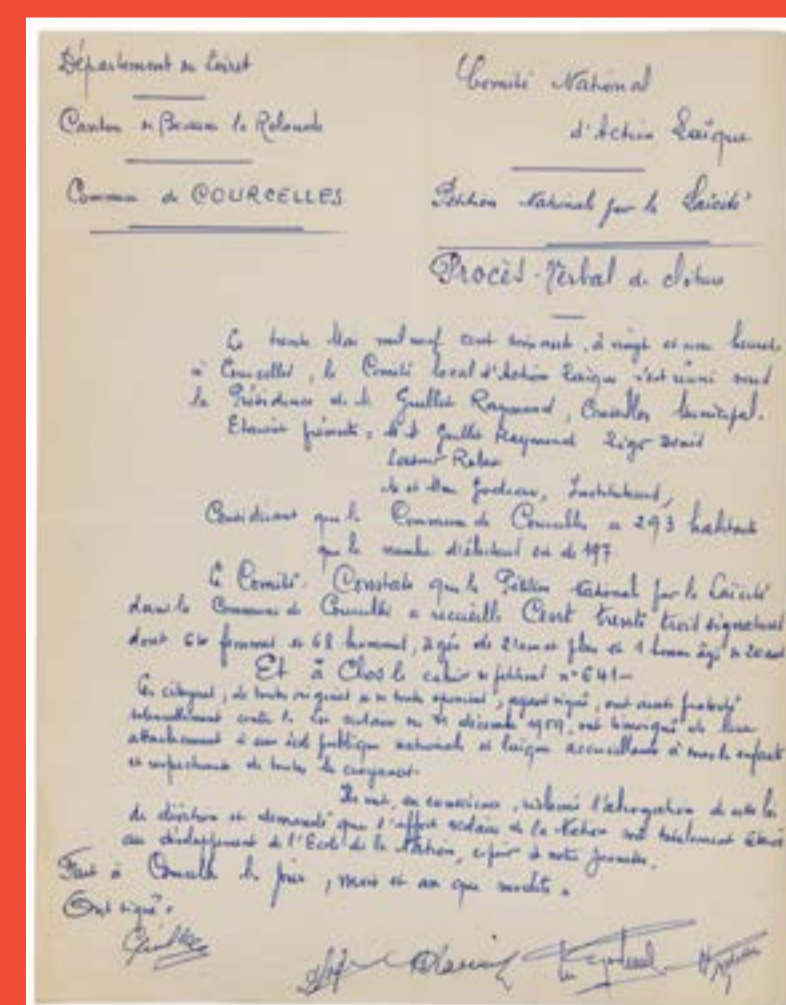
Département du Loiret

Canton de Beaune la Rolande

Commune de COURCELLES

Comité National

d'Action Laïque

Pétition Nationale pour la Laïcité

Procès-Verbal de Séance

Le trente Mai mil neuf cent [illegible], à vingt et une heures, à Courcelles, le Comité Local d'Action Laïque s'est réuni sous la Présidence de M. Guillet Raymond, Conseiller Municipal.

Etaient présents: M. Guillet Raymond Ligo Denis
Laurent Robes
M. et Mme Godeau, Instituteurs,

Considérant que la Commune de Courcelles a 293 habitants
que le nombre d'électeurs est de 197

Le Comité Constate que la Pétition Nationale pour la Laïcité dans la Commune de Courcelles a recueilli Cent trente trois signatures dont 64 femmes et 68 hommes, 2 gens de 21 ans et plus et 1 homme âgé de 20 ans

Et a Clos le cahier de pétition n° 641–

Les citoyens, de toutes origines et de toutes opinions, soussignés, ont ainsi protesté solennellement contre la loi scolaire du 31 décembre 1959, ont témoigné de leur attachement à une école publique nationale et laïque accueillante à tous les enfants et respectueuse de toutes les croyances.

Ils ont, en conscience, réclamé l'abrogation de cette loi de division et demandé que l'effort scolaire de la Nation soit totalement réservé au développement de l'École de la Nation, espoir de notre jeunesse.

Fait à Courcelles le jour, mois et an que ci-dessus.

Ont signé:

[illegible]